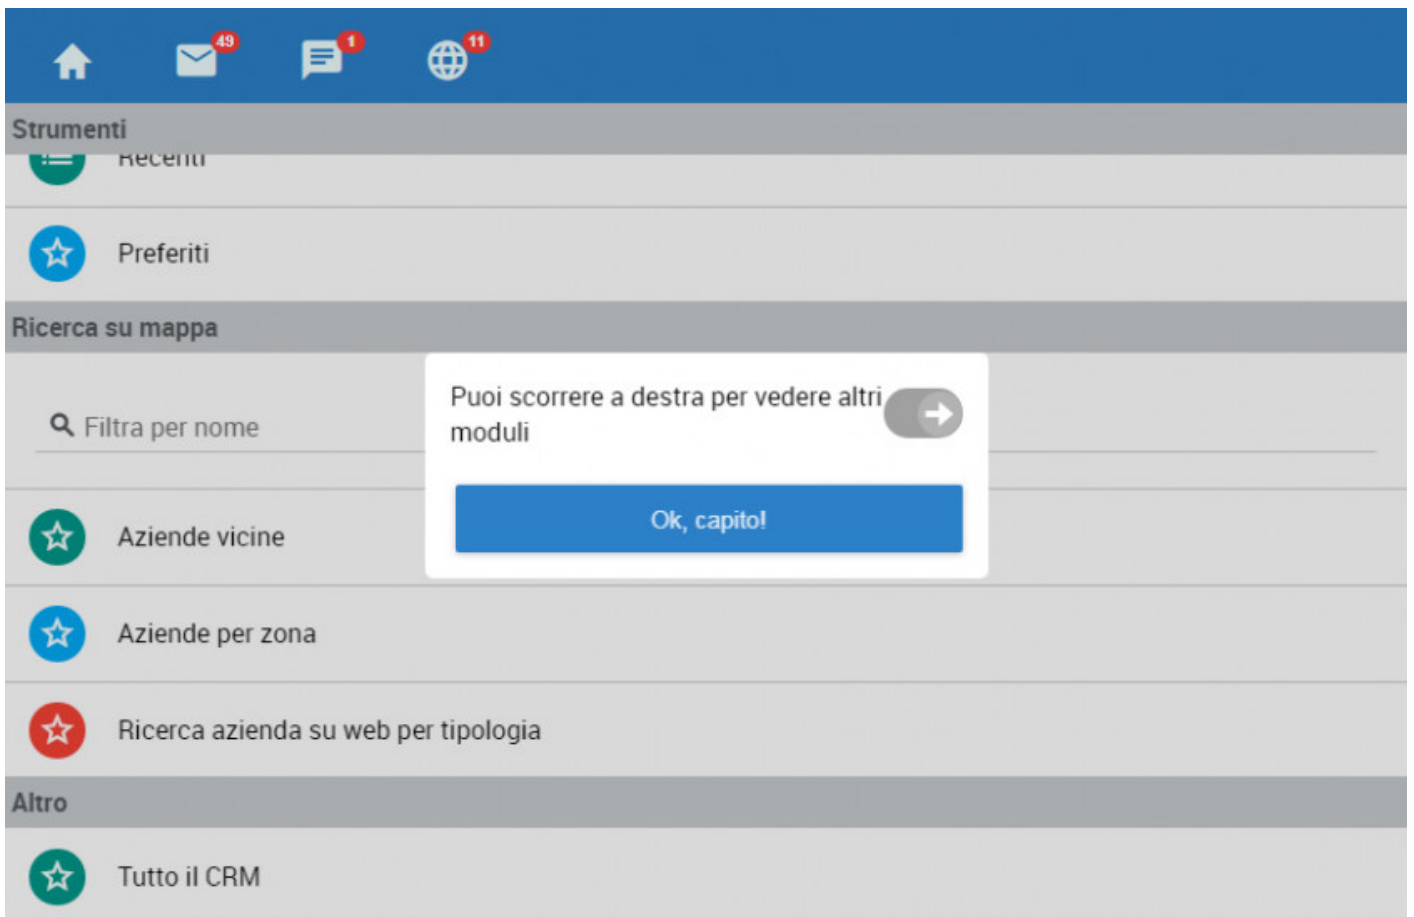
49 1 11

Strumenti

Recenti

Preferiti

Ricerca su mappa

Filtra per nome

Puoi scorrere a destra per vedere altri moduli

Ok, capito!

Aziende vicine

Aziende per zona

Ricerca azienda su web per tipologia

Altro

Tutto il CRM